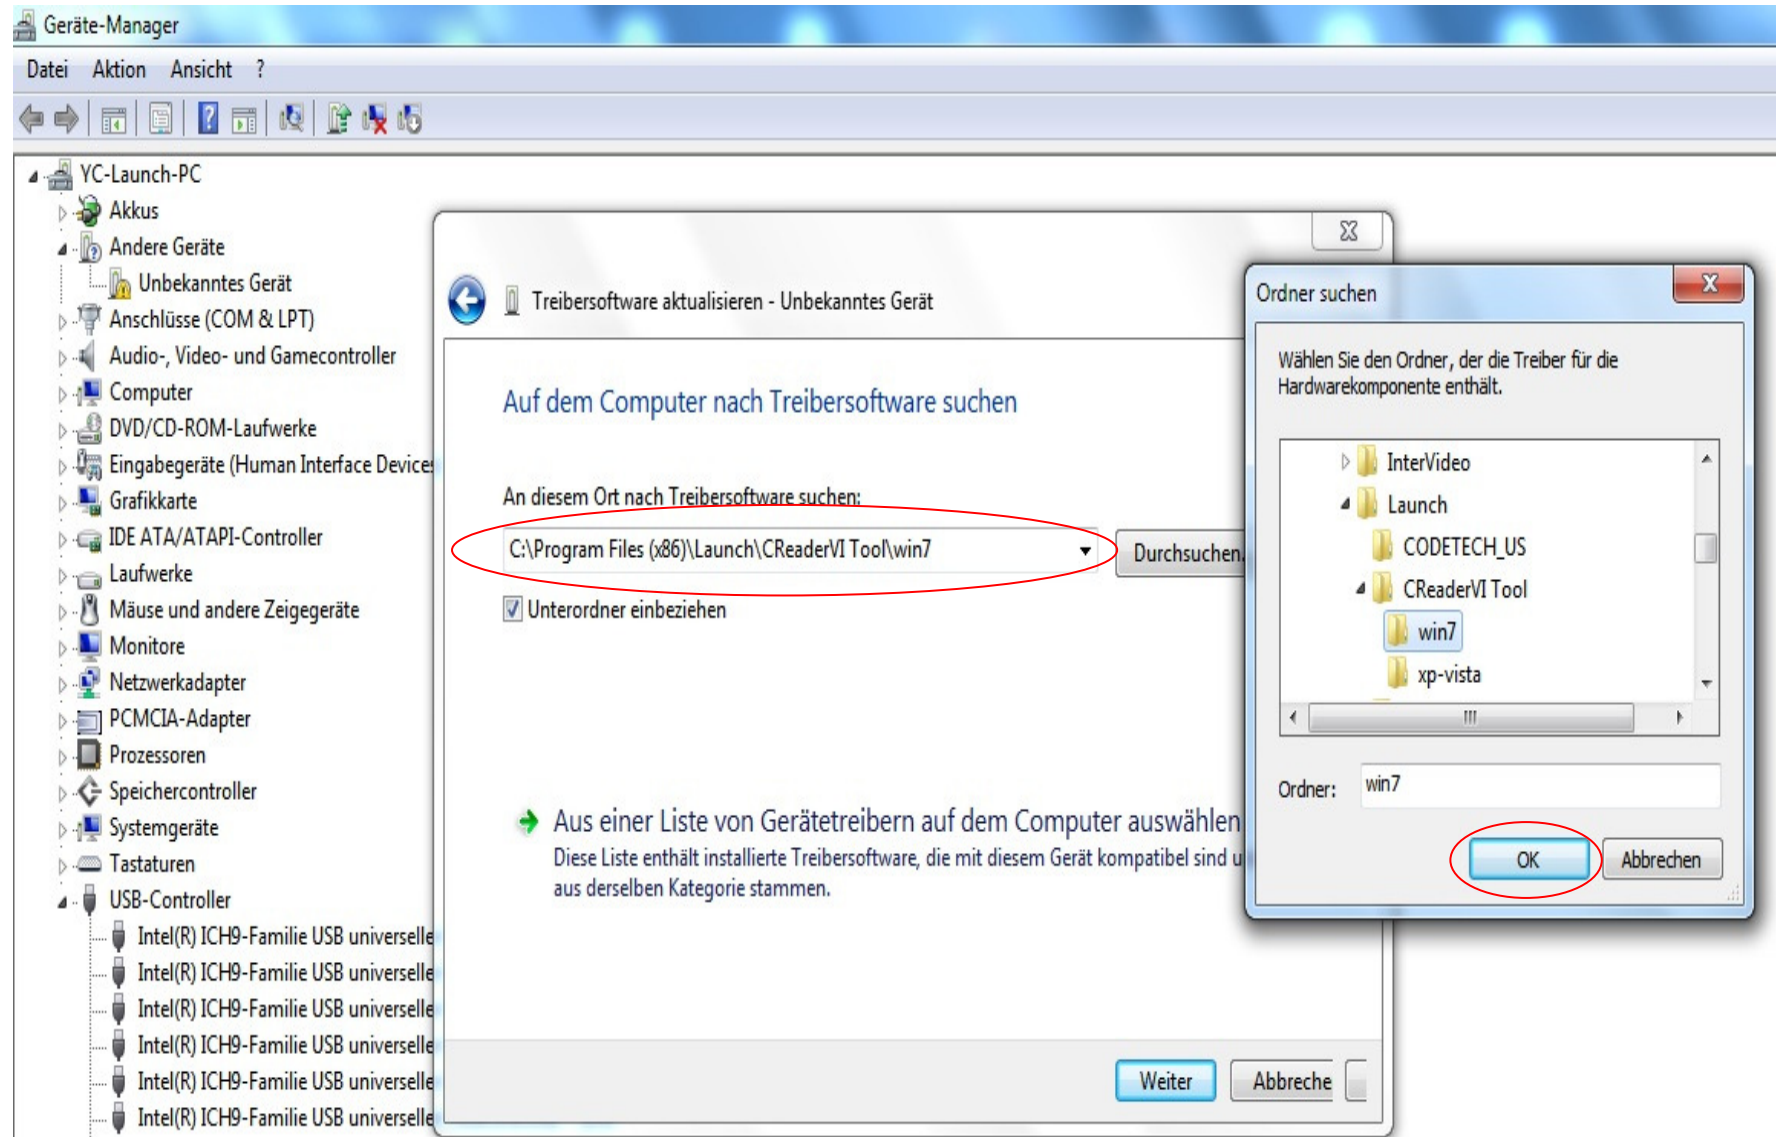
Geräte-Manager

Datei Aktion Ansicht ?

YC-Launch-PC
Akkus
Andere Geräte
Unbekanntes Gerät
Anschlüsse (COM & LPT)
Audio-, Video- und Gamecontroller
Computer
DVD/CD-ROM-Laufwerke
Eingabegeräte (Human Interface Device
Grafikkarte
IDE ATA/ATAPI-Controller
Laufwerke
Mäuse und andere Zeigegeräte
Monitore
Netzwerkadapter
PCMCIA-Adapter
Prozessoren
Speichercontroller
Systemgeräte
Tastaturen
USB-Controller
Intel(R) ICH9-Familie USB universelle
Intel(R) ICH9-Familie USB universelle
Intel(R) ICH9-Familie USB universelle
Intel(R) ICH9-Familie USB universelle
Intel(R) ICH9-Familie USB universelle
Intel(R) ICH9-Familie USB universelle

Treibersoftware aktualisieren - Unbekanntes Gerät

Auf dem Computer nach Treibersoftware suchen

An diesem Ort nach Treibersoftware suchen:

C:\Program Files (x86)\Launch\CReaderVI Tool\win7

Durchsuchen

Unterordner einbeziehen

Aus einer Liste von Gerätetreibern auf dem Computer auswählen
Diese Liste enthält installierte Treibersoftware, die mit diesem Gerät kompatibel sind u aus derselben Kategorie stammen.

Weiter Abbreche

Ordner suchen

Wählen Sie den Ordner, der die Treiber für die Hardwarekomponente enthält.

InterVideo
Launch
CODETECH_US
CReaderVI Tool
win7
xp-vista

Ordner: win7

OK Abbrechen